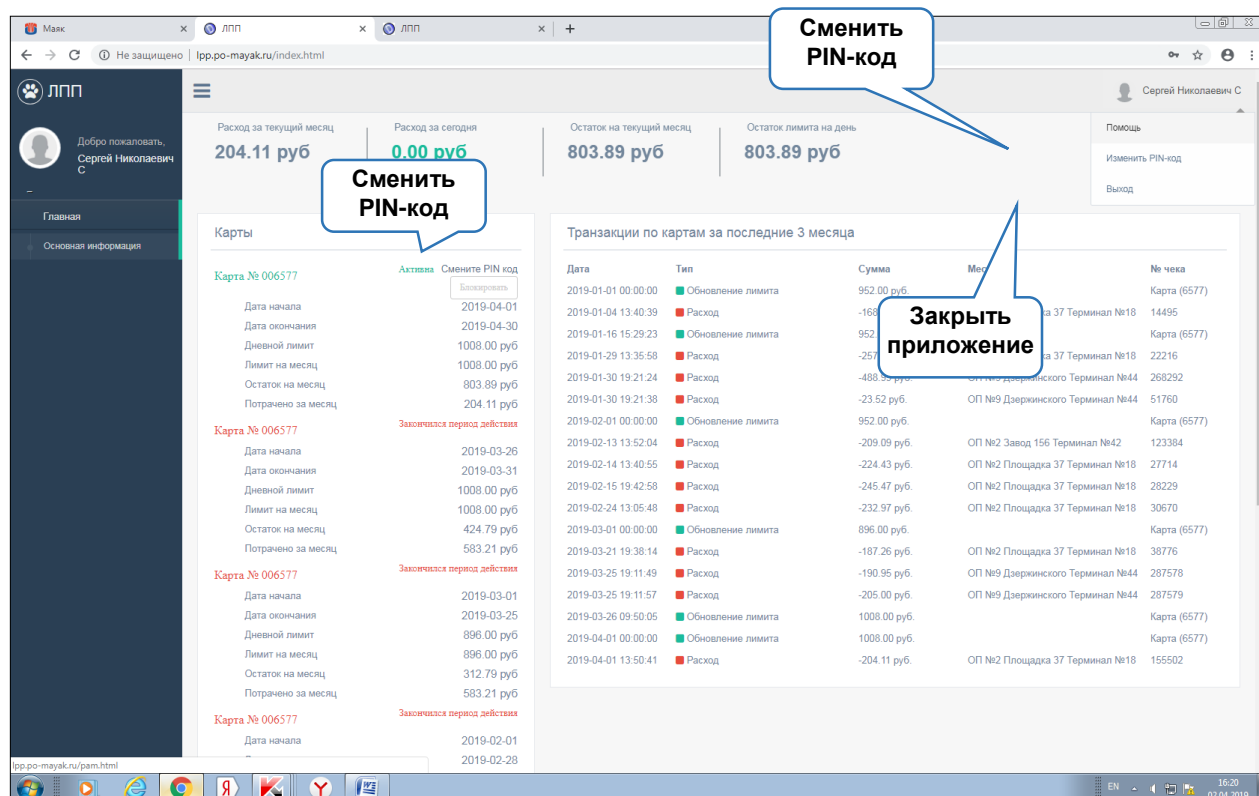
Маяк
ЛПП
ЛПП
Не защищено lpp.po-mayak.ru/index.html

Сменить PIN-код

ЛПП
Сергей Николаевич С
Помощь
Изменить PIN-код
Выход

Добро пожаловать, Сергей Николаевич С
Главная
Основная информация

Расход за текущий месяц 204.11 руб
Расход за сегодня 0.00 руб
Остаток на текущий месяц 803.89 руб
Остаток лимита на день 803.89 руб

Сменить PIN-код

Карты
Карта № 006577 Активна Смените PIN код
Блокировать
Дата начала 2019-04-01
Дата окончания 2019-04-30
Дневной лимит 1008.00 руб
Лимит на месяц 1008.00 руб
Остаток на месяц 803.89 руб
Потрачено за месяц 204.11 руб
Карта № 006577 Закончился период действия
Дата начала 2019-03-26
Дата окончания 2019-03-31
Дневной лимит 1008.00 руб
Лимит на месяц 1008.00 руб
Остаток на месяц 424.79 руб
Потрачено за месяц 583.21 руб
Карта № 006577 Закончился период действия
Дата начала 2019-03-01
Дата окончания 2019-03-25
Дневной лимит 896.00 руб
Лимит на месяц 896.00 руб
Остаток на месяц 312.79 руб
Потрачено за месяц 583.21 руб
Карта № 006577 Закончился период действия
Дата начала 2019-02-01
2019-02-28

Транзакции по картам за последние 3 месяца

Закрыть приложение

| Дата | Тип | Сумма | Мес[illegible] | № чека |
|---|---|---|---|---|
| 2019-01-01 00:00:00 | Обновление лимита | 952.00 руб. | | Карта (6577) |
| 2019-01-04 13:40:39 | Расход | -168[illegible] | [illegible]щадка 37 Терминал №18 | 14495 |
| 2019-01-16 15:29:23 | Обновление лимита | 952.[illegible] | | Карта (6577) |
| 2019-01-29 13:35:58 | Расход | -257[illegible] | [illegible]щадка 37 Терминал №18 | 22216 |
| 2019-01-30 19:21:24 | Расход | -488.93 руб. | ОП №9 Дзержинского Терминал №44 | 268292 |
| 2019-01-30 19:21:38 | Расход | -23.52 руб. | ОП №9 Дзержинского Терминал №44 | 51760 |
| 2019-02-01 00:00:00 | Обновление лимита | 952.00 руб. | | Карта (6577) |
| 2019-02-13 13:52:04 | Расход | -209.09 руб. | ОП №2 Завод 156 Терминал №42 | 123384 |
| 2019-02-14 13:40:55 | Расход | -224.43 руб. | ОП №2 Площадка 37 Терминал №18 | 27714 |
| 2019-02-15 19:42:58 | Расход | -245.47 руб. | ОП №2 Площадка 37 Терминал №18 | 28229 |
| 2019-02-24 13:05:48 | Расход | -232.97 руб. | ОП №2 Площадка 37 Терминал №18 | 30670 |
| 2019-03-01 00:00:00 | Обновление лимита | 896.00 руб. | | Карта (6577) |
| 2019-03-21 19:38:14 | Расход | -187.26 руб. | ОП №2 Площадка 37 Терминал №18 | 38776 |
| 2019-03-25 19:11:49 | Расход | -190.95 руб. | ОП №9 Дзержинского Терминал №44 | 287578 |
| 2019-03-25 19:11:57 | Расход | -205.00 руб. | ОП №9 Дзержинского Терминал №44 | 287579 |
| 2019-03-26 09:50:05 | Обновление лимита | 1008.00 руб. | | Карта (6577) |
| 2019-04-01 00:00:00 | Обновление лимита | 1008.00 руб. | | Карта (6577) |
| 2019-04-01 13:50:41 | Расход | -204.11 руб. | ОП №2 Площадка 37 Терминал №18 | 155502 |

lpp.po-mayak.ru/pam.html
EN 16:20 02.04.2019